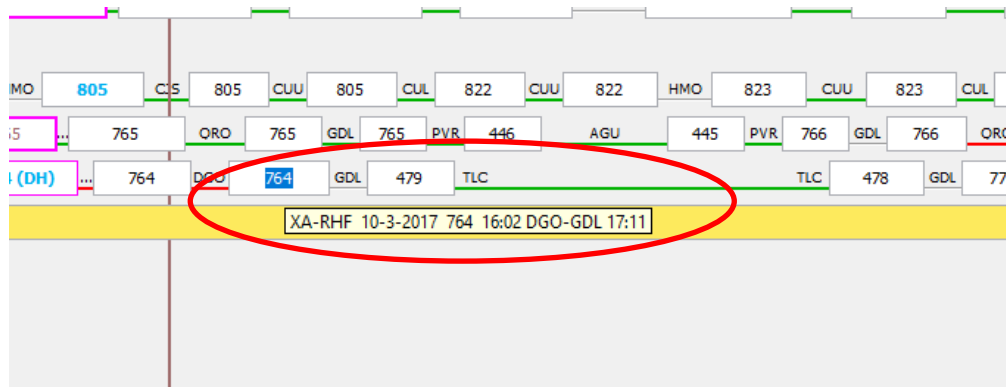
HMO 805 CJS 805 CUU 805 CUL 822 CUU 822 HMO 823 CUU 823 CUL

55 ... 765 ORO 765 GDL 765 PVR 446 AGU 445 PVR 766 GDL 766 ORO

4 (DH) ... 764 DGO 764 GDL 479 TLC TLC 478 GDL 77

XA-RHF 10-3-2017 764 16:02 DGO-GDL 17:11